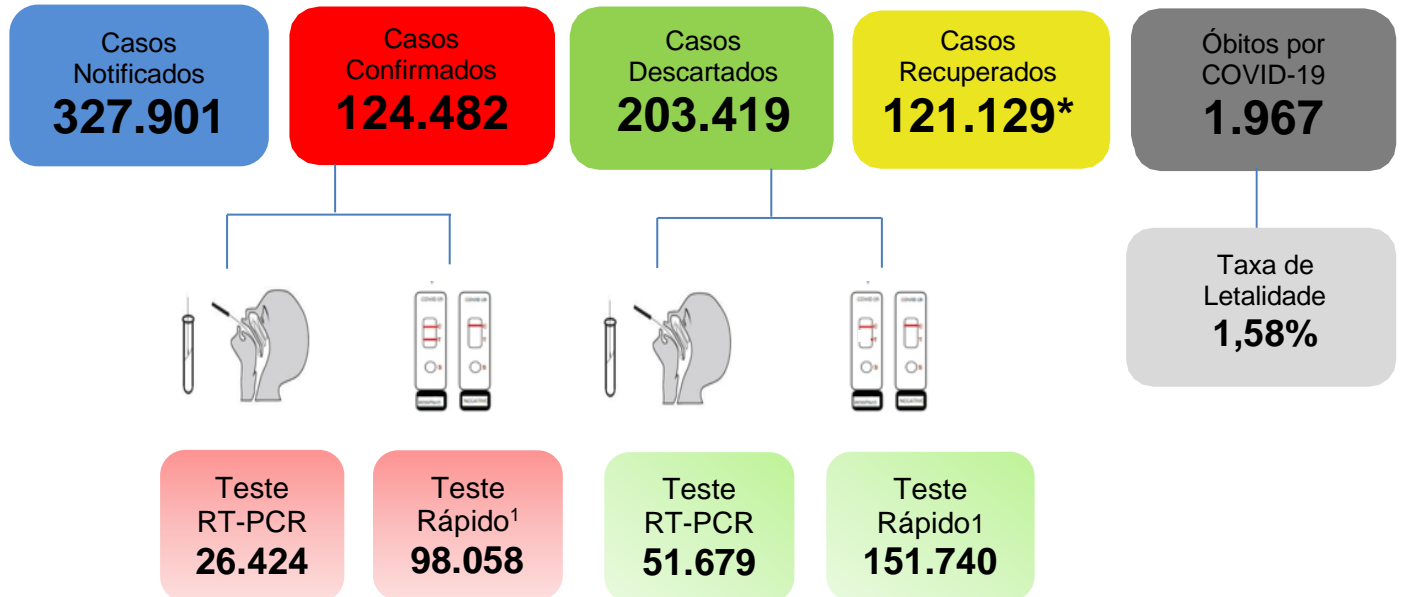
Casos Notificados
327.901

Casos Confirmados
124.482

Casos Descartados
203.419

Casos Recuperados
121.129*

Óbitos por COVID-19
1.967

Taxa de Letalidade
1,58%

COVID-19 COVID-19

COVID-19 COVID-19

Teste RT-PCR
26.424

Teste Rápido$^1$
98.058

Teste RT-PCR
51.679

Teste Rápido1
151.740